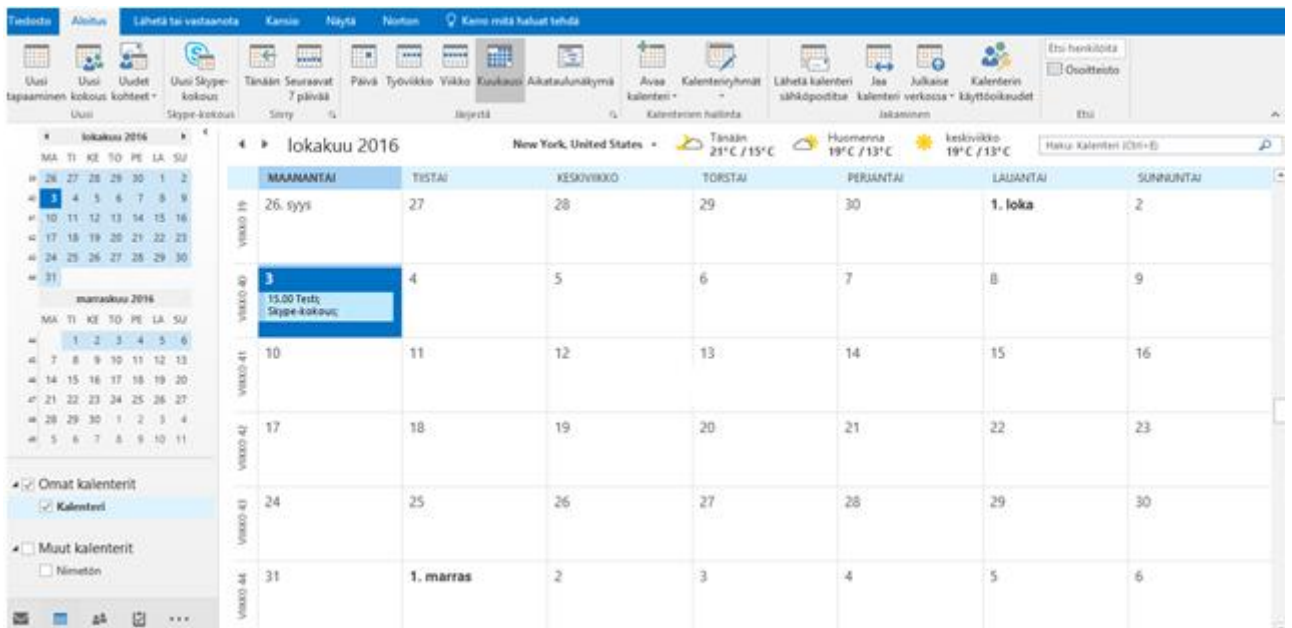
Tiedosto Aloitus Lähetä tai vastaanota Kansio Näytä Norton Kerro mitä haluat tehdä

Uusi tapaaminen Uusi kokous Uudet kohteet
Uusi
Uusi Skype-kokous
Skype-kokous
Tänään Seuraavat 7 päivää
Siirry
Päivä Työviikko Viikko Kuukausi Aikataulunäkymä
Järjestä
Avaa kalenteri Kalenteriryhmät
Kalenterien hallinta
Lähetä kalenteri sähköpostitse Jaa kalenteri Julkaise verkossa Kalenterin käyttöoikeudet
Jakaminen
Etsi henkilöitä
Osoitteisto
Etsi

lokakuu 2016
MA TI KE TO PE LA SU
39 26 27 28 29 30 1 2
40 3 4 5 6 7 8 9
41 10 11 12 13 14 15 16
42 17 18 19 20 21 22 23
43 24 25 26 27 28 29 30
44 31

marraskuu 2016
MA TI KE TO PE LA SU
44 1 2 3 4 5 6
45 7 8 9 10 11 12 13
46 14 15 16 17 18 19 20
47 21 22 23 24 25 26 27
48 28 29 30 1 2 3 4
49 5 6 7 8 9 10 11

Omat kalenterit
Kalenteri

Muut kalenterit
Nimetön

lokakuu 2016
New York, United States
Tänään 21°C / 15°C
Huomenna 19°C / 13°C
keskiviikko 19°C / 13°C
Haku: Kalenteri (Ctrl+E)

| | MAANANTAI | TIISTAI | KESKIVIIKKO | TORSTAI | PERJANTAI | LAUANTAI | SUNNUNTAI |
|---|---|---|---|---|---|---|---|
| VIIKKO 39 | 26. syys | 27 | 28 | 29 | 30 | 1. loka | 2 |
| VIIKKO 40 | 3 15.00 Testi; Skype-kokous; | 4 | 5 | 6 | 7 | 8 | 9 |
| VIIKKO 41 | 10 | 11 | 12 | 13 | 14 | 15 | 16 |
| VIIKKO 42 | 17 | 18 | 19 | 20 | 21 | 22 | 23 |
| VIIKKO 43 | 24 | 25 | 26 | 27 | 28 | 29 | 30 |
| VIIKKO 44 | 31 | 1. marras | 2 | 3 | 4 | 5 | 6 |